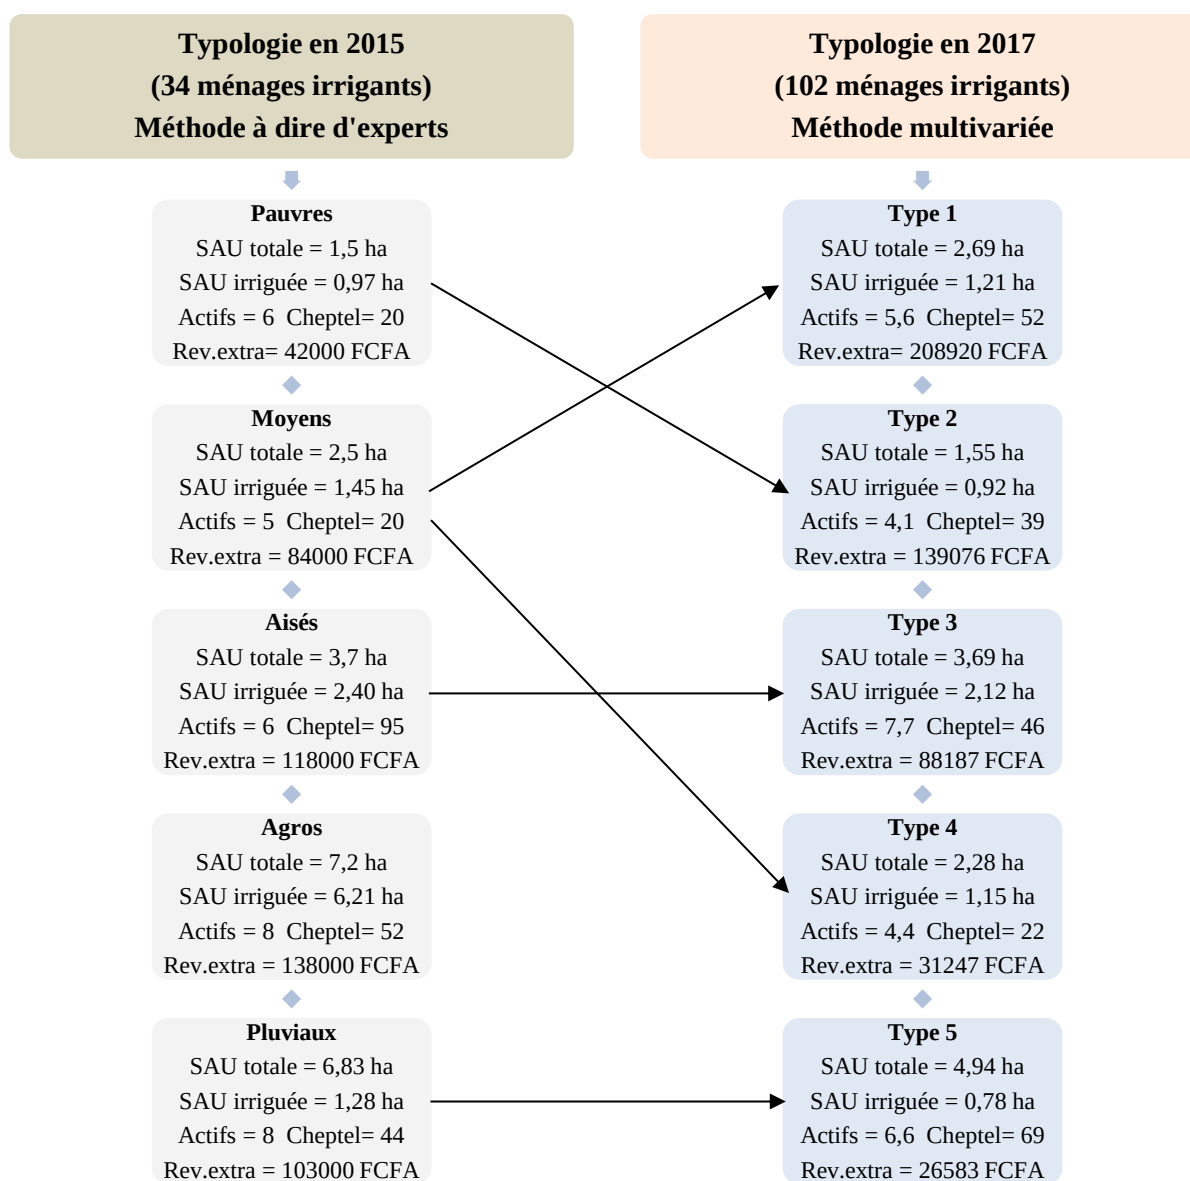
Typologie en 2015
(34 ménages irrigants)
Méthode à dire d'experts

Pauvres
SAU totale = 1,5 ha
SAU irriguée = 0,97 ha
Actifs = 6 Cheptel= 20
Rev.extra= 42000 FCFA

Moyens
SAU totale = 2,5 ha
SAU irriguée = 1,45 ha
Actifs = 5 Cheptel= 20
Rev.extra = 84000 FCFA

Aisés
SAU totale = 3,7 ha
SAU irriguée = 2,40 ha
Actifs = 6 Cheptel= 95
Rev.extra = 118000 FCFA

Agros
SAU totale = 7,2 ha
SAU irriguée = 6,21 ha
Actifs = 8 Cheptel= 52
Rev.extra = 138000 FCFA

Pluviaux
SAU totale = 6,83 ha
SAU irriguée = 1,28 ha
Actifs = 8 Cheptel= 44
Rev.extra = 103000 FCFA

Typologie en 2017
(102 ménages irrigants)
Méthode multivariée

Type 1
SAU totale = 2,69 ha
SAU irriguée = 1,21 ha
Actifs = 5,6 Cheptel= 52
Rev.extra= 208920 FCFA

Type 2
SAU totale = 1,55 ha
SAU irriguée = 0,92 ha
Actifs = 4,1 Cheptel= 39
Rev.extra = 139076 FCFA

Type 3
SAU totale = 3,69 ha
SAU irriguée = 2,12 ha
Actifs = 7,7 Cheptel= 46
Rev.extra = 88187 FCFA

Type 4
SAU totale = 2,28 ha
SAU irriguée = 1,15 ha
Actifs = 4,4 Cheptel= 22
Rev.extra = 31247 FCFA

Type 5
SAU totale = 4,94 ha
SAU irriguée = 0,78 ha
Actifs = 6,6 Cheptel= 69
Rev.extra = 26583 FCFA